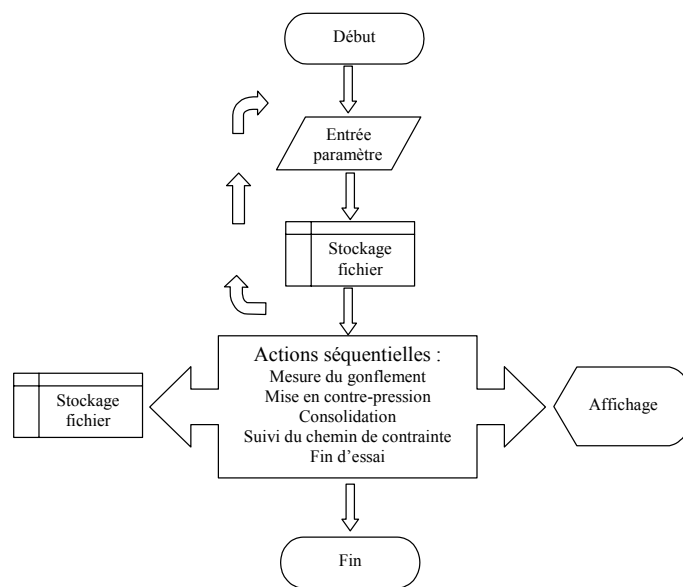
Début

Entrée paramètre

Stockage fichier

Actions séquentielles :
Mesure du gonflement
Mise en contre-pression
Consolidation
Suivi du chemin de contrainte
Fin d'essai

Stockage fichier

Affichage

Fin